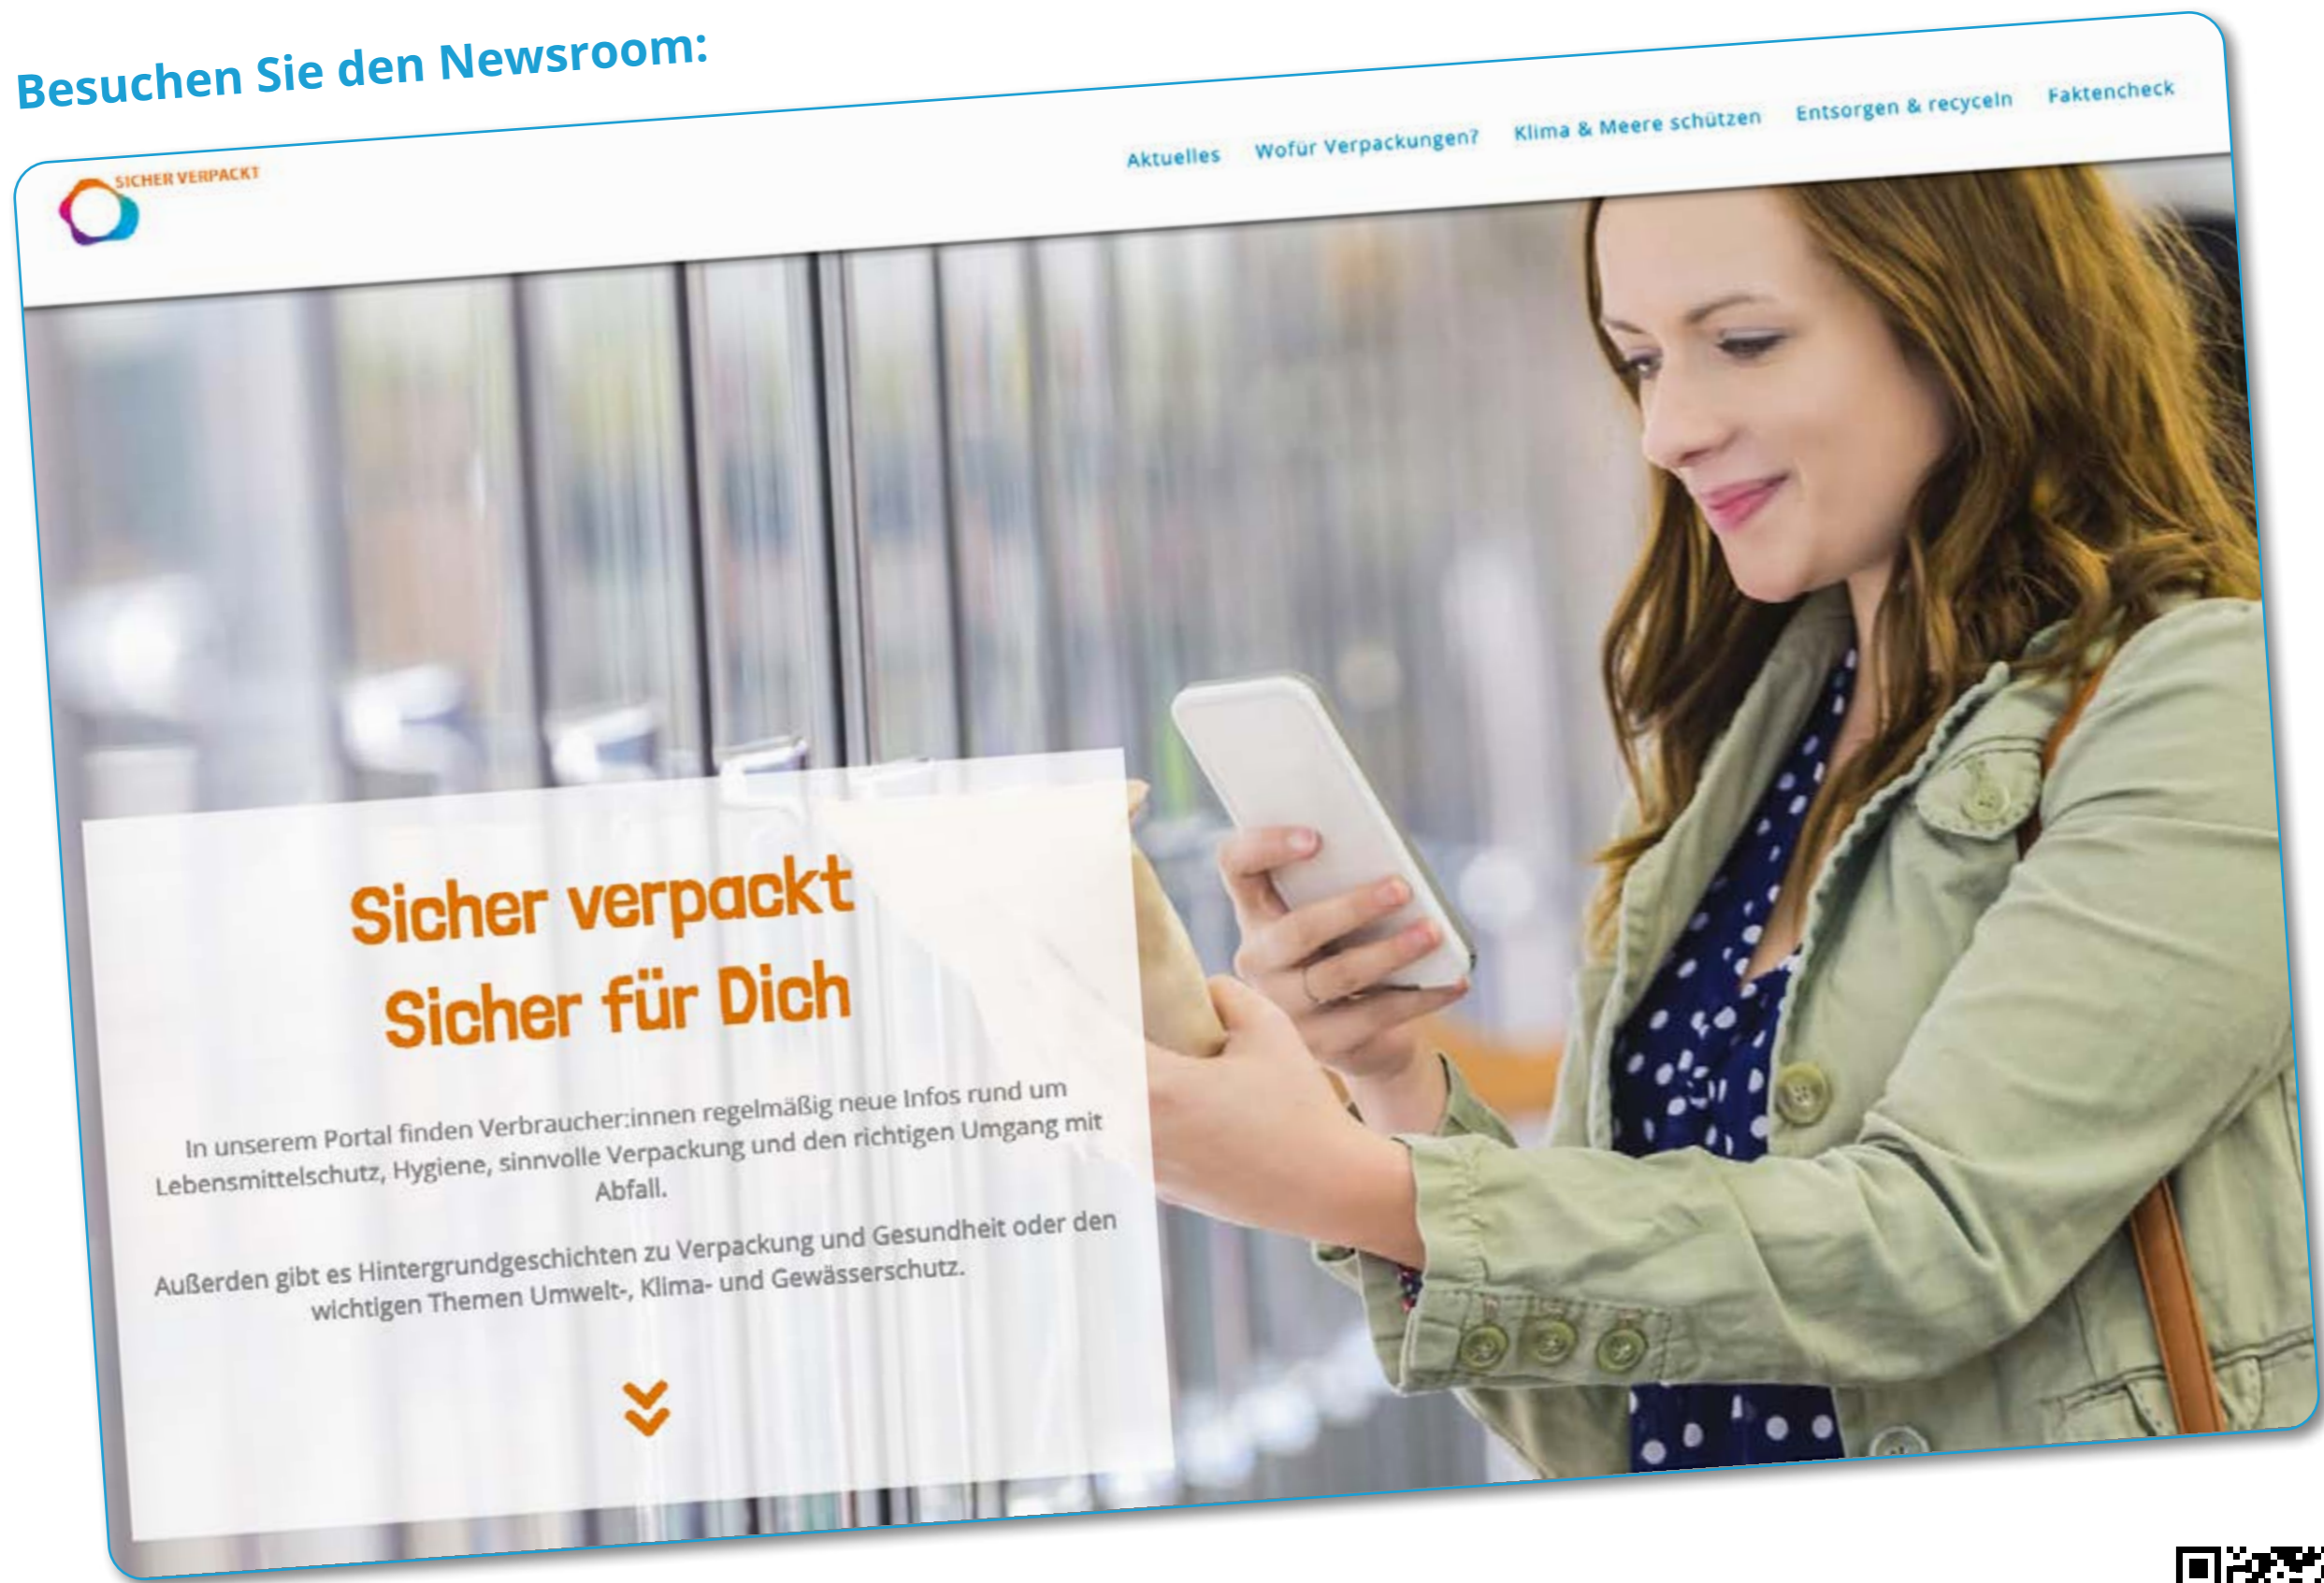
Besuchen Sie den Newsroom:

SICHER VERPACKT

Aktuelles Wofür Verpackungen? Klima & Meere schützen Entsorgen & recyceln Faktencheck

Sicher verpackt
Sicher für Dich

In unserem Portal finden Verbraucher:innen regelmäßig neue Infos rund um Lebensmittelschutz, Hygiene, sinnvolle Verpackung und den richtigen Umgang mit Abfall.

Außerden gibt es Hintergrundgeschichten zu Verpackung und Gesundheit oder den wichtigen Themen Umwelt-, Klima- und Gewässerschutz.